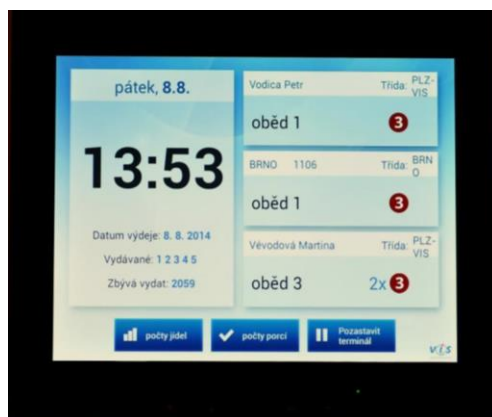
pátek, 8.8.

13:53

Datum výdeje: 8. 8. 2014

Vydávané: 1 2 3 4 5

Zbývá vydat: 2059

Vodica Petr Třída: PLZ-VIS

oběd 1 3

BRNO 1106 Třída: BRNO

oběd 1 3

Vévodová Martina Třída: PLZ-VIS

oběd 3 2x 3

počty jídel

počty porcí

Pozastavit terminál

vis